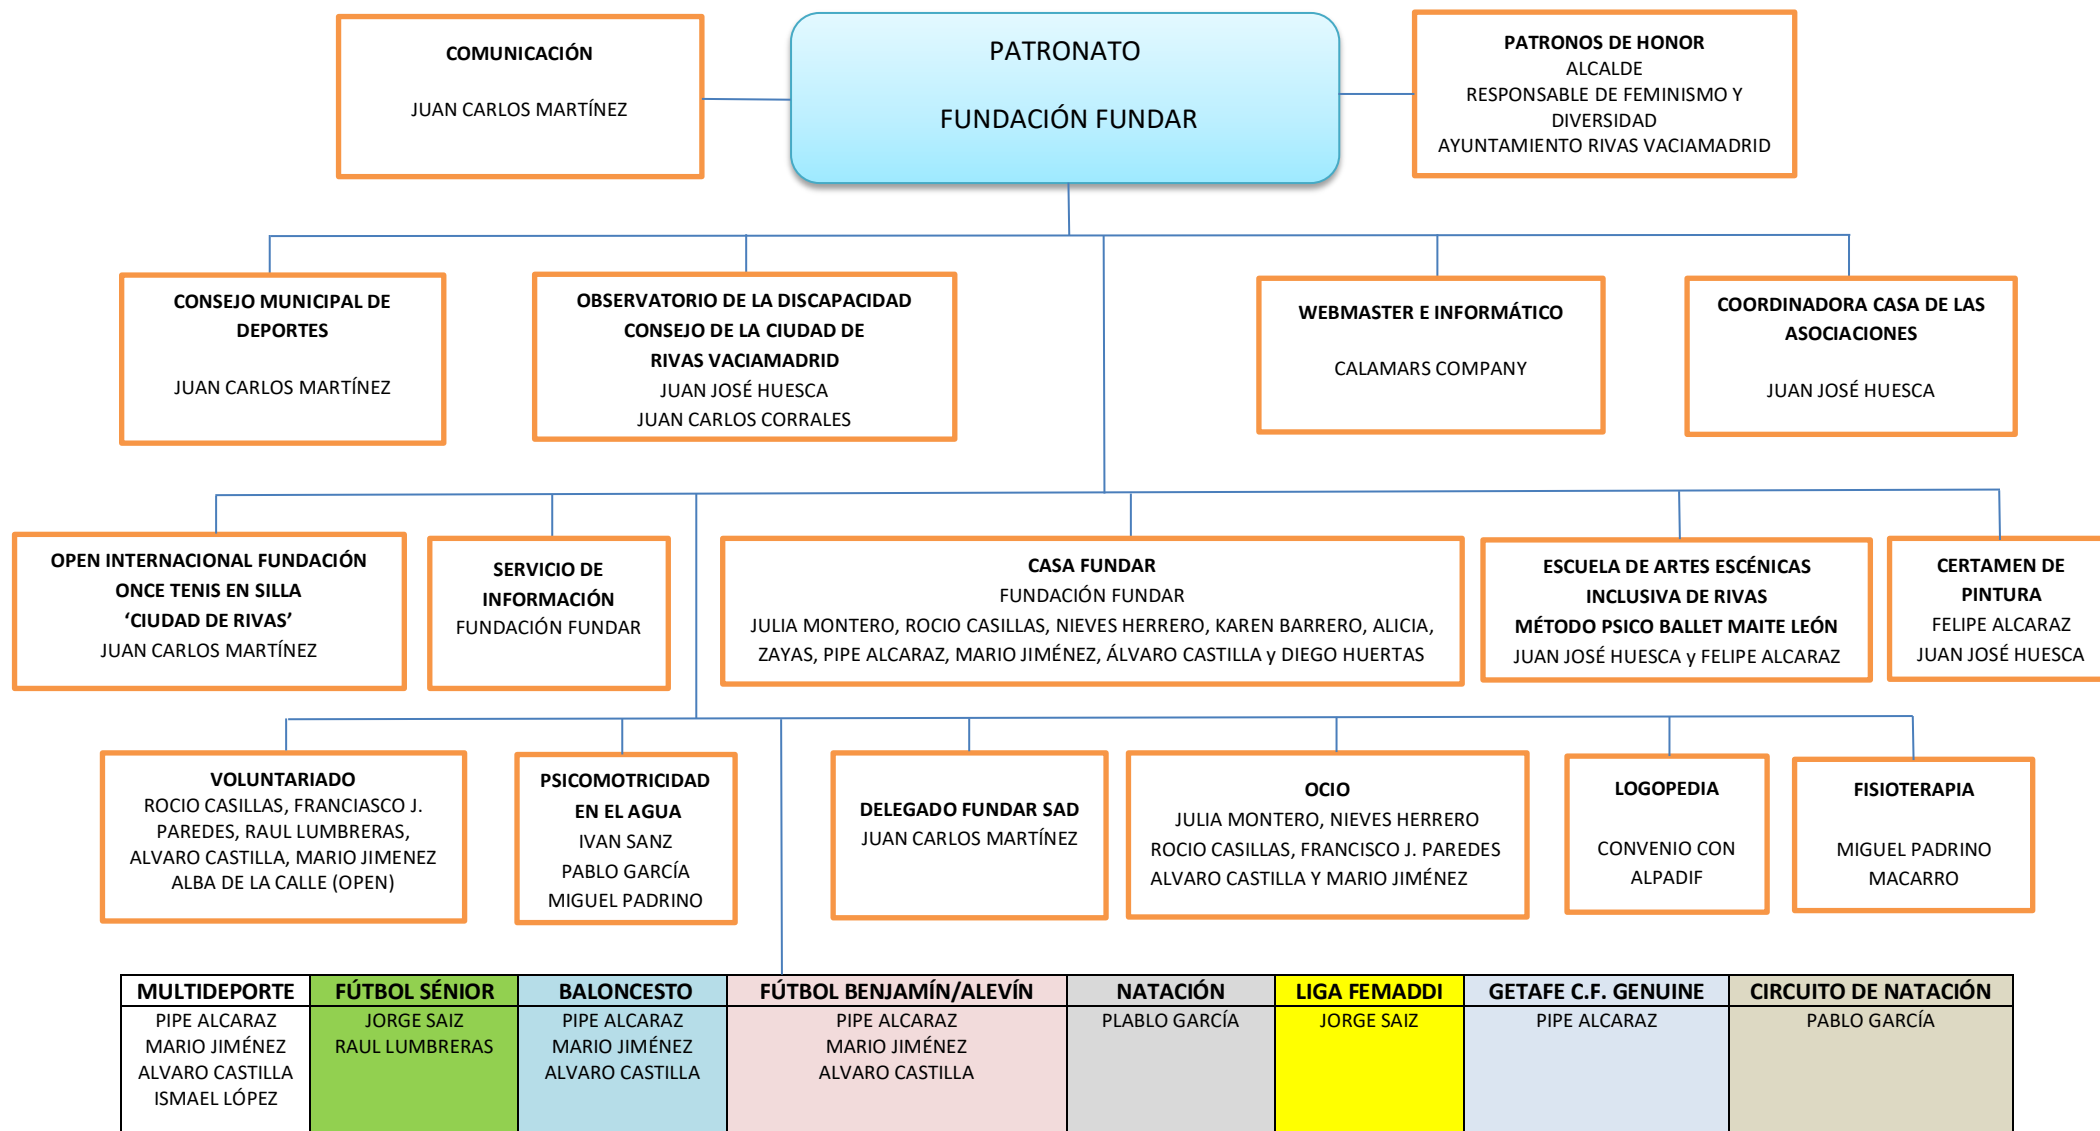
COMUNICACIÓN

JUAN CARLOS MARTÍNEZ

PATRONATO

FUNDACIÓN FUNDAR

PATRONOS DE HONOR
ALCALDE
RESPONSABLE DE FEMINISMO Y DIVERSIDAD
AYUNTAMIENTO RIVAS VACIAMADRID

CONSEJO MUNICIPAL DE DEPORTES

JUAN CARLOS MARTÍNEZ

OBSERVATORIO DE LA DISCAPACIDAD
CONSEJO DE LA CIUDAD DE RIVAS VACIAMADRID
JUAN JOSÉ HUESCA
JUAN CARLOS CORRALES

WEBMASTER E INFORMÁTICO

CALAMARS COMPANY

COORDINADORA CASA DE LAS ASOCIACIONES

JUAN JOSÉ HUESCA

OPEN INTERNACIONAL FUNDACIÓN ONCE TENIS EN SILLA
'CIUDAD DE RIVAS'
JUAN CARLOS MARTÍNEZ

SERVICIO DE INFORMACIÓN
FUNDACIÓN FUNDAR

CASA FUNDAR
FUNDACIÓN FUNDAR
JULIA MONTERO, ROCIO CASILLAS, NIEVES HERRERO, KAREN BARRERO, ALICIA, ZAYAS, PIPE ALCARAZ, MARIO JIMÉNEZ, ÁLVARO CASTILLA y DIEGO HUERTAS

ESCUELA DE ARTES ESCÉNICAS INCLUSIVA DE RIVAS
MÉTODO PSICO BALLET MAITE LEÓN
JUAN JOSÉ HUESCA y FELIPE ALCARAZ

CERTAMEN DE PINTURA
FELIPE ALCARAZ
JUAN JOSÉ HUESCA

VOLUNTARIADO
ROCIO CASILLAS, FRANCIASCO J. PAREDES, RAUL LUMBRERAS, ALVARO CASTILLA, MARIO JIMENEZ
ALBA DE LA CALLE (OPEN)

PSICOMOTRICIDAD EN EL AGUA
IVAN SANZ
PABLO GARCÍA
MIGUEL PADRINO

DELEGADO FUNDAR SAD
JUAN CARLOS MARTÍNEZ

OCIO
JULIA MONTERO, NIEVES HERRERO
ROCIO CASILLAS, FRANCISCO J. PAREDES
ALVARO CASTILLA Y MARIO JIMÉNEZ

LOGOPEDIA

CONVENIO CON ALPADIF

FISIOTERAPIA

MIGUEL PADRINO MACARRO

| MULTIDEPORTE | FÚTBOL SÉNIOR | BALONCESTO | FÚTBOL BENJAMÍN/ALEVÍN | NATACIÓN | LIGA FEMADDI | GETAFE C.F. GENUINE | CIRCUITO DE NATACIÓN |
|---|---|---|---|---|---|---|---|
| PIPE ALCARAZ<br>MARIO JIMÉNEZ<br>ALVARO CASTILLA<br>ISMAEL LÓPEZ | JORGE SAIZ<br>RAUL LUMBRERAS | PIPE ALCARAZ<br>MARIO JIMÉNEZ<br>ALVARO CASTILLA | PIPE ALCARAZ<br>MARIO JIMÉNEZ<br>ALVARO CASTILLA | PLABLO GARCÍA | JORGE SAIZ | PIPE ALCARAZ | PABLO GARCÍA |